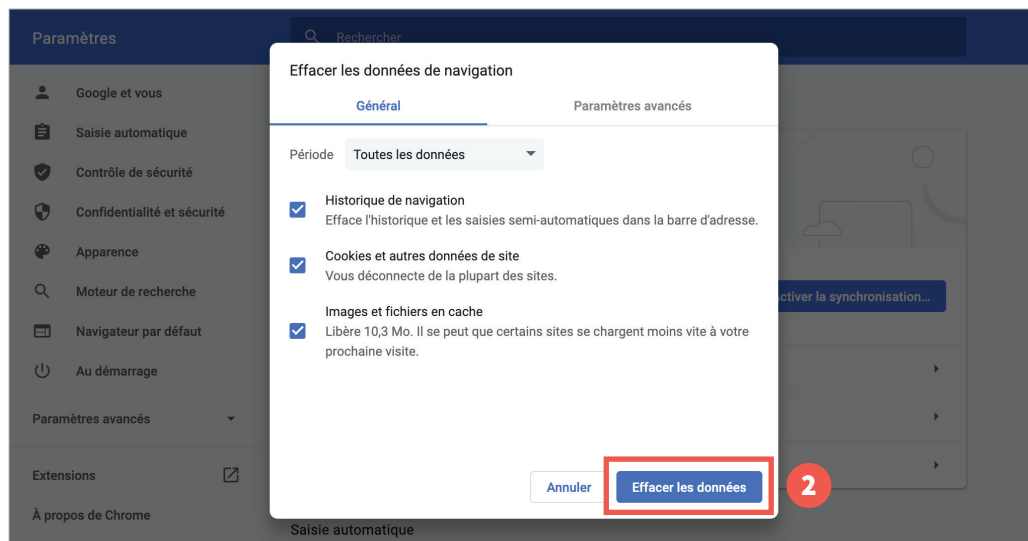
Paramètres

Rechercher

Google et vous
Saisie automatique
Contrôle de sécurité
Confidentialité et sécurité
Apparence
Moteur de recherche
Navigateur par défaut
Au démarrage

Paramètres avancés

Extensions

À propos de Chrome

Effacer les données de navigation

Général
Paramètres avancés

Période Toutes les données

Historique de navigation
Efface l'historique et les saisies semi-automatiques dans la barre d'adresse.

Cookies et autres données de site
Vous déconnecte de la plupart des sites.

Images et fichiers en cache
Libère 10,3 Mo. Il se peut que certains sites se chargent moins vite à votre prochaine visite.

Annuler
Effacer les données

2

Activer la synchronisation…

Saisie automatique